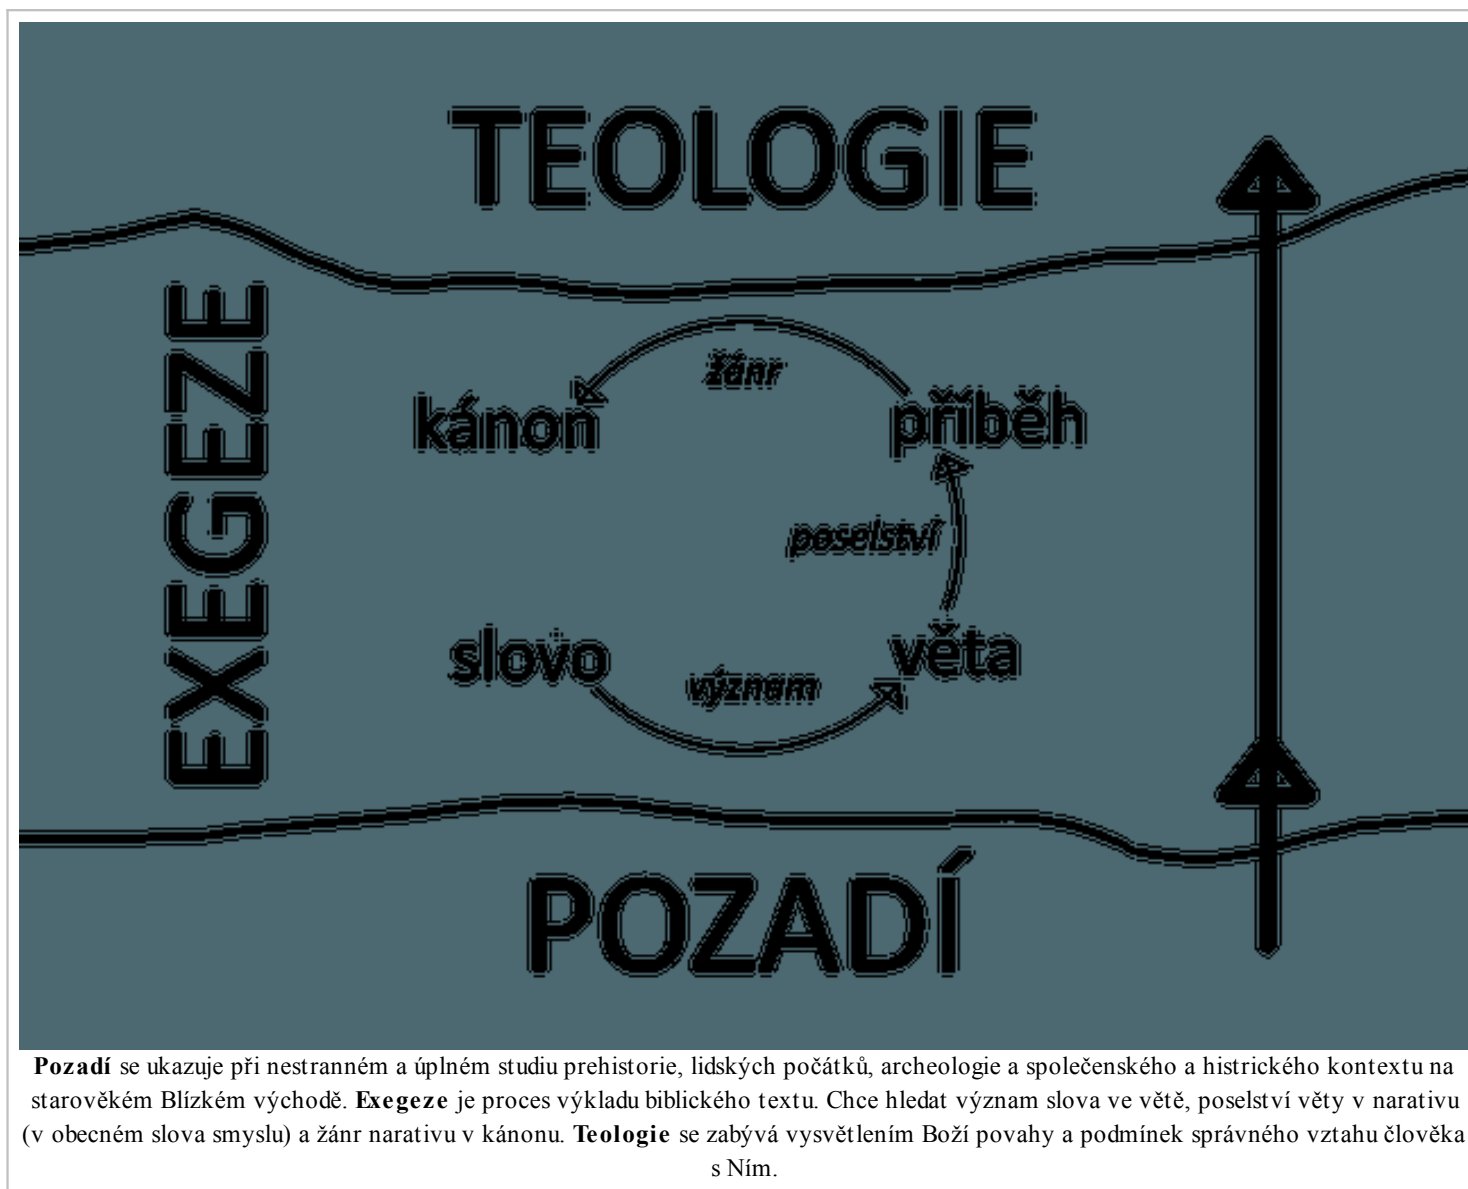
TEOLOGIE

EXEGEZE

žánr

kánon

příběh

poselství

slovo

věta

význam

POZADÍ

**Pozadí** se ukazuje při nestranném a úplném studiu prehistorie, lidských počátků, archeologie a společenského a histrického kontextu na starověkém Blízkém východě. **Exegeze** je proces výkladu biblického textu. Chce hledat význam slova ve větě, poselství věty v narativu (v obecném slova smyslu) a žánr narativu v kánonu. **Teologie** se zabývá vysvětlením Boží povahy a podmínek správného vztahu člověka s Ním.